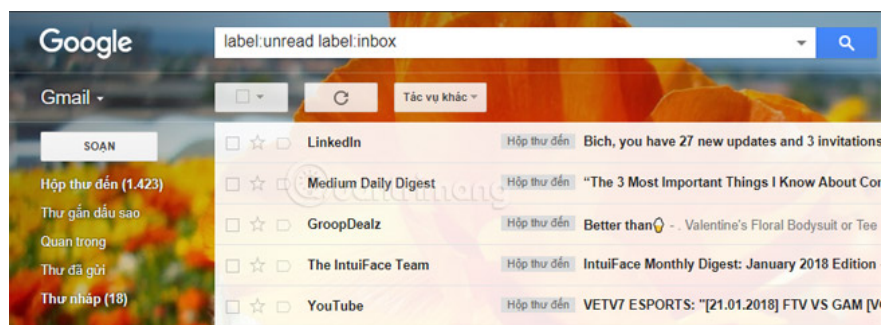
Google

label:unread label:inbox

Gmail

Tác vụ khác

SOẠN

Hộp thư đến (1.423)
Thư gắn dấu sao
Quan trọng
Thư đã gửi
Thư nháp (18)

LinkedIn | Hộp thư đến | Bich, you have 27 new updates and 3 invitations
Medium Daily Digest | Hộp thư đến | "The 3 Most Important Things I Know About Co
GroopDealz | Hộp thư đến | Better than - . Valentine's Floral Bodysuit or Tee
The IntuiFace Team | Hộp thư đến | IntuiFace Monthly Digest: January 2018 Edition
YouTube | Hộp thư đến | VETV7 ESPORTS: "[21.01.2018] FTV VS GAM [V

Quantrimang